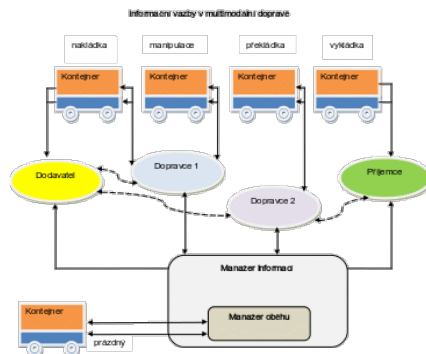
Informační vazby v multimodální dopravě

nakládka

manipulace

překládka

vykládka

Kontejner

Kontejner

Kontejner

Kontejner

Dodavatel

Dopravce 1

Dopravce 2

Příjemce

Manažer informací

Kontejner

Manažer oběhu

prázdný